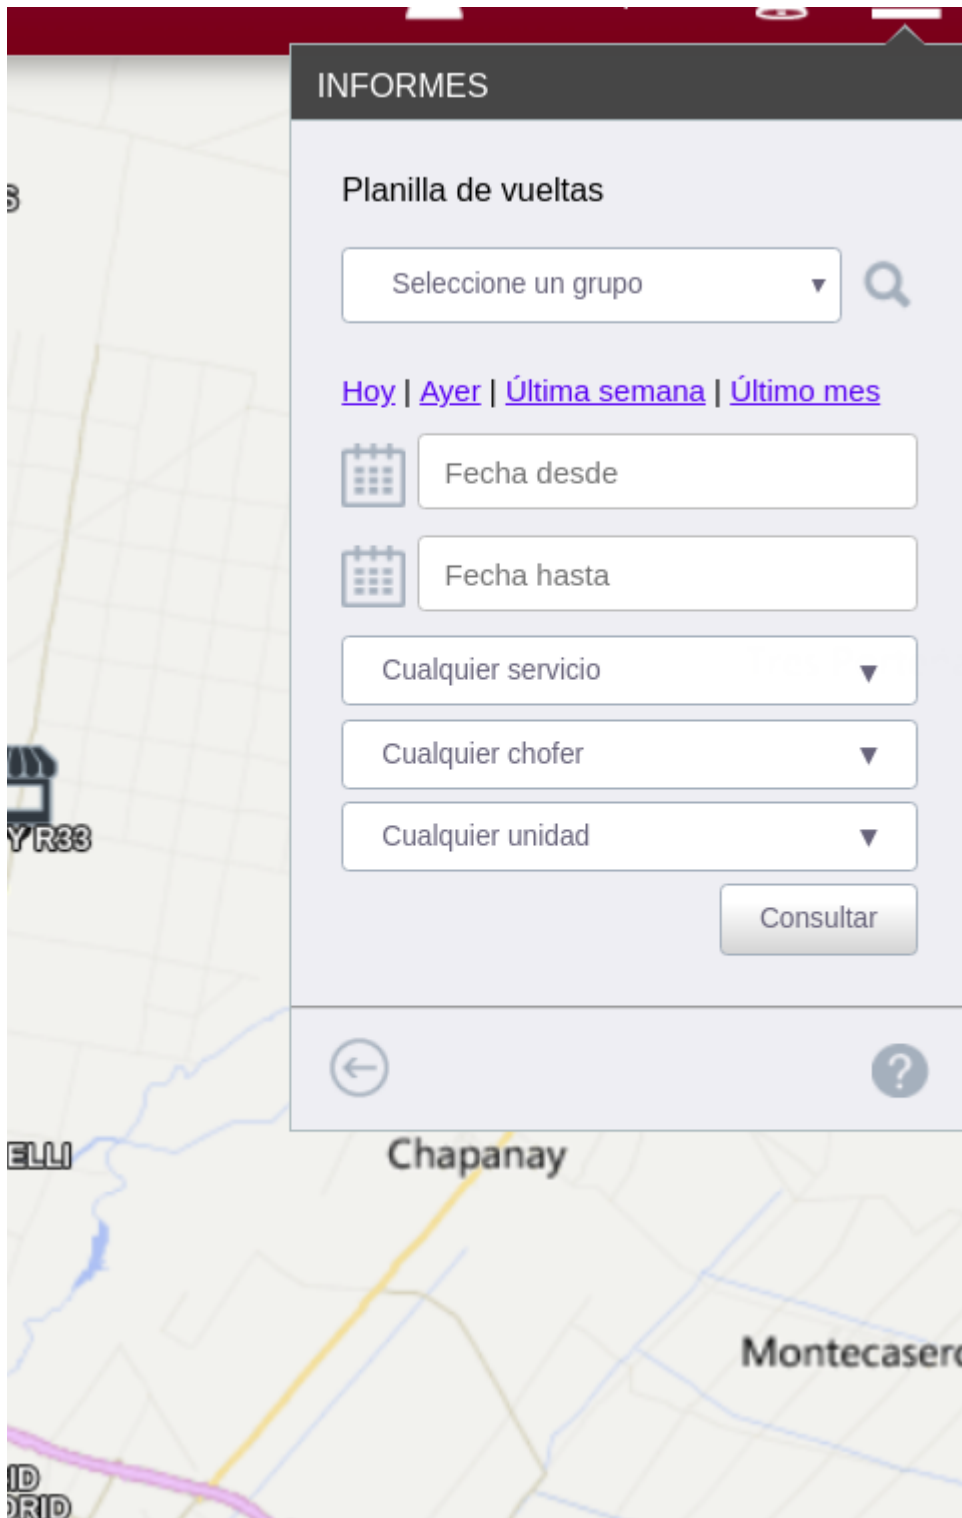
INFORMES

Planilla de vueltas

Seleccione un grupo ▾

Hoy | Ayer | Última semana | Último mes

Fecha desde

Fecha hasta

Cualquier servicio ▼

Cualquier chofer ▼

Cualquier unidad ▼

Consultar

Y R33

ELLI

Chapanay

Montecasero

ID

DRID